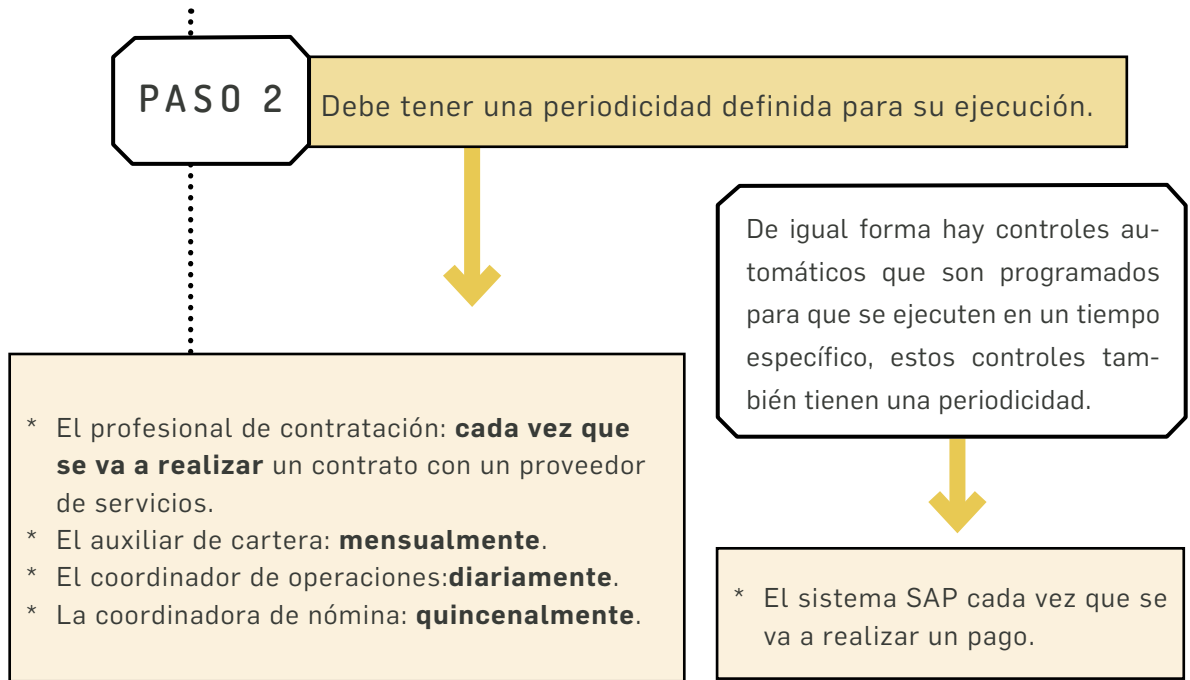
PASO 2

Debe tener una periodicidad definida para su ejecución.

De igual forma hay controles automáticos que son programados para que se ejecuten en un tiempo específico, estos controles también tienen una periodicidad.

* El profesional de contratación: **cada vez que se va a realizar** un contrato con un proveedor de servicios.
* El auxiliar de cartera: **mensualmente**.
* El coordinador de operaciones:**diariamente**.
* La coordinadora de nómina: **quincenalmente**.

* El sistema SAP cada vez que se va a realizar un pago.